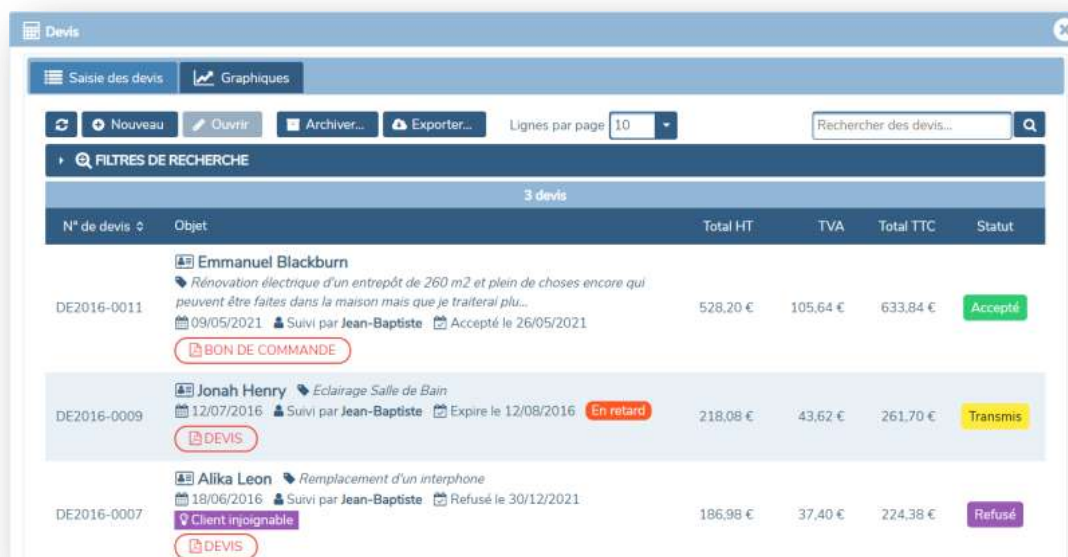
Devis

Saisie des devis | Graphiques

Nouveau | Ouvrir | Archiver... | Exporter... | Lignes par page 10 | Rechercher des devis...

FILTRES DE RECHERCHE

3 devis

| N° de devis | Objet | Total HT | TVA | Total TTC | Statut |
|---|---|---|---|---|---|
| DE2016-0011 | Emmanuel Blackburn *Rénovation électrique d'un entrepôt de 260 m2 et plein de choses encore qui peuvent être faites dans la maison mais que je traiterai plu...* 09/05/2021 Suivi par **Jean-Baptiste** Accepté le 26/05/2021 BON DE COMMANDE | 528,20 € | 105,64 € | 633,84 € | Accepté |
| DE2016-0009 | Jonah Henry *Eclairage Salle de Bain* 12/07/2016 Suivi par **Jean-Baptiste** Expire le 12/08/2016 En retard DEVIS | 218,08 € | 43,62 € | 261,70 € | Transmis |
| DE2016-0007 | Alika Leon *Remplacement d'un interphone* 18/06/2016 Suivi par **Jean-Baptiste** Refusé le 30/12/2021 Client injoignable DEVIS | 186,98 € | 37,40 € | 224,38 € | Refusé |